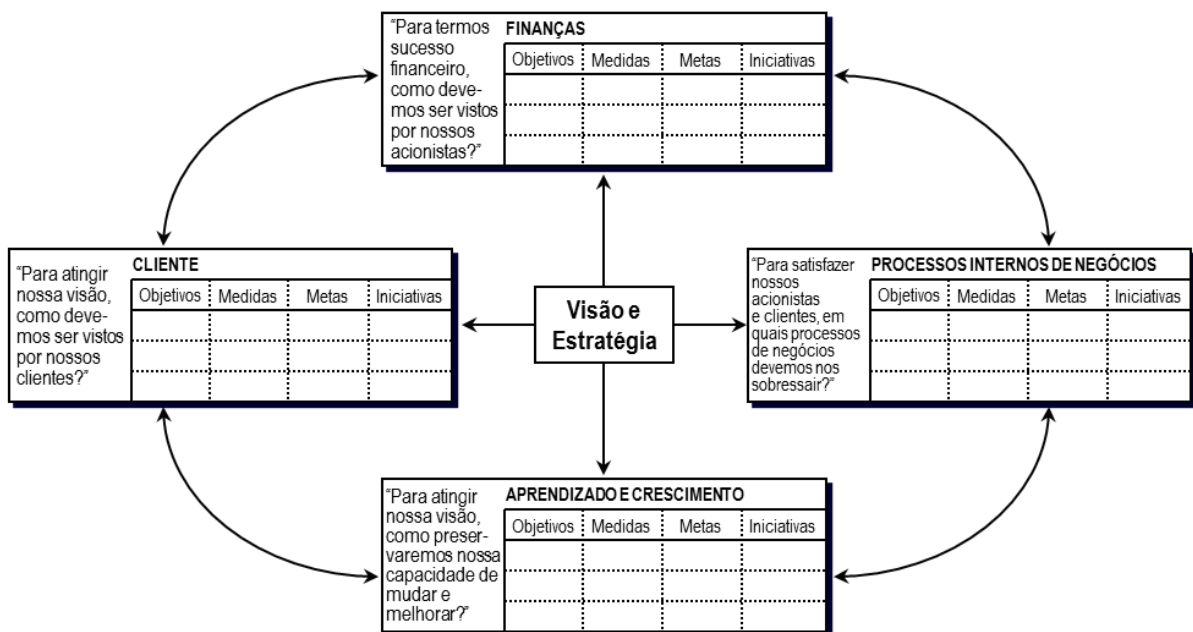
"Para termos sucesso financeiro, como devemos ser vistos por nossos acionistas?"

FINANÇAS

| Objetivos | Medidas | Metas | Iniciativas |
|---|---|---|---|
| | | | |
| | | | |
| | | | |

"Para atingir nossa visão, como devemos ser vistos por nossos clientes?"

CLIENTE

| Objetivos | Medidas | Metas | Iniciativas |
|---|---|---|---|
| | | | |
| | | | |
| | | | |

Visão e Estratégia

"Para satisfazer nossos acionistas e clientes, em quais processos de negócios devemos nos sobressair?"

PROCESSOS INTERNOS DE NEGÓCIOS

| Objetivos | Medidas | Metas | Iniciativas |
|---|---|---|---|
| | | | |
| | | | |
| | | | |

"Para atingir nossa visão, como preservaremos nossa capacidade de mudar e melhorar?"

APRENDIZADO E CRESCIMENTO

| Objetivos | Medidas | Metas | Iniciativas |
|---|---|---|---|
| | | | |
| | | | |
| | | | |